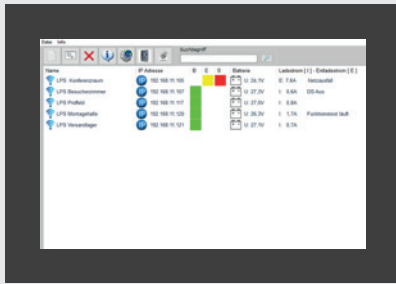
Datei Info

Suchbegriff

| Name | IP Adresse | B | E | S | Batterie | Ladestrom [ I ] - Entladestrom [ E ] | |
|---|---|---|---|---|---|---|---|
| LPS Konferenzraum | 192.168.11.165 | | | | U: 26,1V | E: 7,6A | Netzausfall |
| LPS Besucherzimmer | 192.168.11.167 | | | | U: 27,3V | I: 9,6A | DS Aus |
| LPS Prüffeld | 192.168.11.117 | | | | U: 27,5V | I: 0,8A | |
| LPS Montagehalle | 192.168.11.120 | | | | U: 26,3V | I: 1,1A | Funktionstest läuft |
| LPS Versandlager | 192.168.11.121 | | | | U: 27,1V | I: 0,7A | |